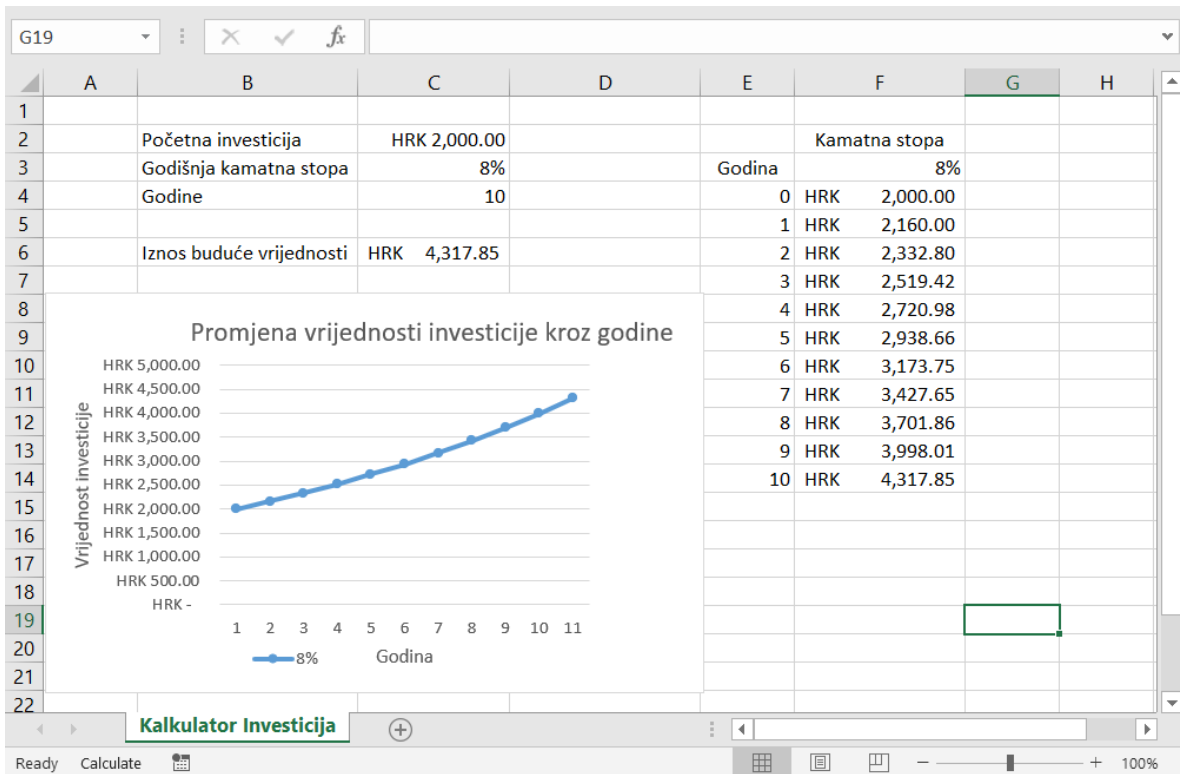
G19 | $f_x$

| | A | B | C | D | E | F | | G | H |
|---|---|---|---|---|---|---|---|---|---|
| 1 | | | | | | | | | |
| 2 | | Početna investicija | HRK 2,000.00 | | | Kamatna stopa | | | |
| 3 | | Godišnja kamatna stopa | 8% | | Godina | | 8% | | |
| 4 | | Godine | 10 | | 0 | HRK | 2,000.00 | | |
| 5 | | | | | 1 | HRK | 2,160.00 | | |
| 6 | | Iznos buduće vrijednosti | HRK 4,317.85 | | 2 | HRK | 2,332.80 | | |
| 7 | | | | | 3 | HRK | 2,519.42 | | |
| 8 | | | | | 4 | HRK | 2,720.98 | | |
| 9 | | | | | 5 | HRK | 2,938.66 | | |
| 10 | | | | | 6 | HRK | 3,173.75 | | |
| 11 | | | | | 7 | HRK | 3,427.65 | | |
| 12 | | | | | 8 | HRK | 3,701.86 | | |
| 13 | | | | | 9 | HRK | 3,998.01 | | |
| 14 | | | | | 10 | HRK | 4,317.85 | | |
| 15 | | | | | | | | | |
| 16 | | | | | | | | | |
| 17 | | | | | | | | | |
| 18 | | | | | | | | | |
| 19 | | | | | | | | | |
| 20 | | | | | | | | | |
| 21 | | | | | | | | | |
| 22 | | | | | | | | | |

Promjena vrijednosti investicije kroz godine

HRK 5,000.00
HRK 4,500.00
HRK 4,000.00
HRK 3,500.00
HRK 3,000.00
HRK 2,500.00
HRK 2,000.00
HRK 1,500.00
HRK 1,000.00
HRK 500.00
HRK -

Vrijednost investicije

1 2 3 4 5 6 7 8 9 10 11

8%
Godina

Kalkulator Investicija

Ready Calculate 100%